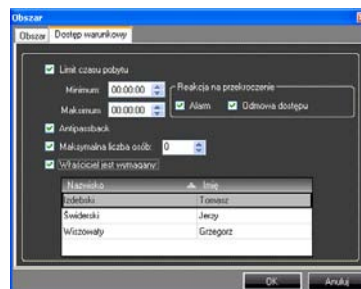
Obszar

Obszar | Dostęp warunkowy

Limit czasu pobytu

Minimum 00:00:00

Maksimum 00:00:00

Reakcja na przekroczenie

Alarm

Odmowa dostępu

Antipassback

Maksymalna liczba osób: 0

Właściciel jest wymagany

| Nazwisko | Imię |
|---|---|
| Izdebski | Tomasz |
| Świderski | Jerzy |
| Wiszowaty | Grzegorz |

OK

Anuluj